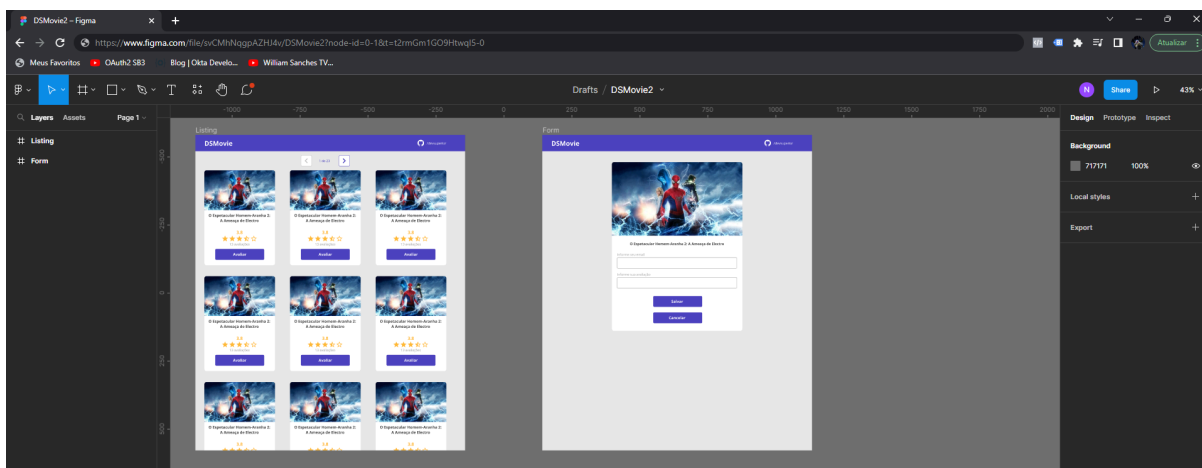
DSMovie2 – Figma

https://www.figma.com/file/svCMhNqgpAZHJ4v/DSMovie2?node-id=0-1&t=t2rmGm1GO9HtwqI5-0

Atualizar

Meus Favoritos OAuth2 SB3 Blog | Okta Develo... William Sanches TV...

Drafts / DSMovie2

N Share 43%

Layers Assets Page 1

Listing
Form

-1000 -750 -500 -250 0 250 500 750 1000 1250 1500 1750 2000

Listing

DSMovie

1 de 3

O Espetacular Homem-Aranha 2: A Ameaça de Electro
3.5
Avaliar

O Espetacular Homem-Aranha 2: A Ameaça de Electro
3.5
Avaliar

O Espetacular Homem-Aranha 2: A Ameaça de Electro
3.5
Avaliar

O Espetacular Homem-Aranha 2: A Ameaça de Electro
3.5
Avaliar

O Espetacular Homem-Aranha 2: A Ameaça de Electro
3.5
Avaliar

O Espetacular Homem-Aranha 2: A Ameaça de Electro
3.5
Avaliar

O Espetacular Homem-Aranha 2: A Ameaça de Electro
3.5

O Espetacular Homem-Aranha 2: A Ameaça de Electro
3.5

O Espetacular Homem-Aranha 2: A Ameaça de Electro
3.5

Form

DSMovie

O Espetacular Homem-Aranha 2: A Ameaça de Electro

Salvar
Cancelar

Design Prototype Inspect

Background
717171 100%

Local styles

Export

-500 -250 0 250 500